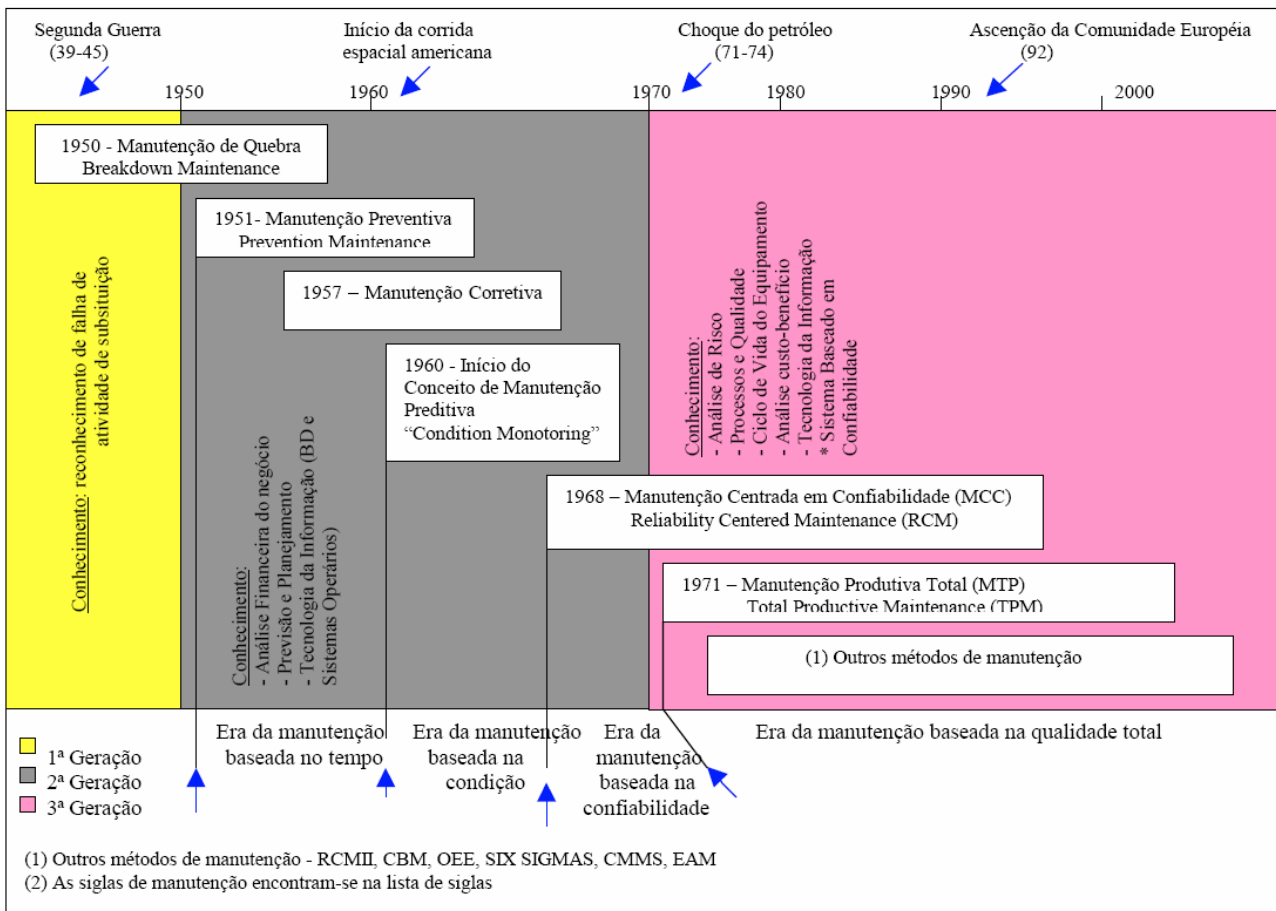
Segunda Guerra (39-45)

Início da corrida espacial americana

Choque do petróleo (71-74)

Ascenção da Comunidade Européia (92)

1950

1960

1970

1980

1990

2000

1950 - Manutenção de Quebra Breakdown Maintenance

1951- Manutenção Preventiva Prevention Maintenance

1957 – Manutenção Corretiva

1960 - Início do Conceito de Manutenção Preditiva "Condition Monotoring"

1968 – Manutenção Centrada em Confiabilidade (MCC) Reliability Centered Maintenance (RCM)

1971 – Manutenção Produtiva Total (MTP) Total Productive Maintenance (TPM)

(1) Outros métodos de manutenção

Conhecimento: reconhecimento de falha de atividade de subsituição

Conhecimento:
- Análise Financeira do negócio
- Previsão e Planejamento
- Tecnologia da Informação (BD e Sistemas Operários)

Conhecimento
- Análise de Risco
- Processos e Qualidade
- Ciclo de Vida do Equipamento
- Análise custo-benefício
- Tecnologia da Informação
* Sistema Baseado em Confiabilidade

1ª Geração
2ª Geração
3ª Geração

Era da manutenção baseada no tempo

Era da manutenção baseada na condição

Era da manutenção baseada na confiabilidade

Era da manutenção baseada na qualidade total

(1) Outros métodos de manutenção - RCMII, CBM, OEE, SIX SIGMAS, CMMS, EAM
(2) As siglas de manutenção encontram-se na lista de siglas